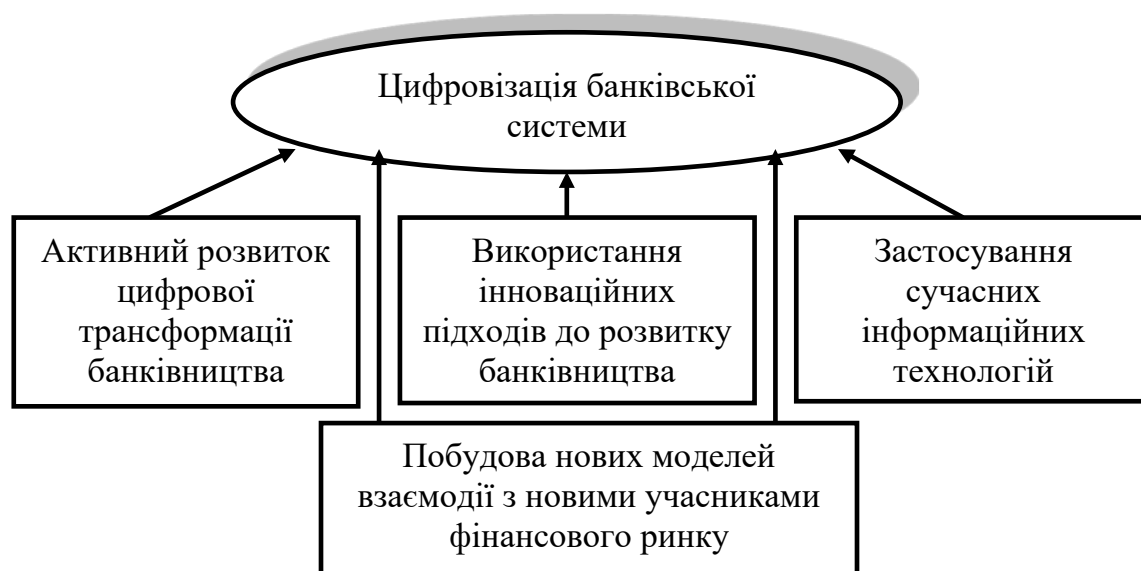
Цифровізація банківської системи

Активний розвиток цифрової трансформації банківництва

Використання інноваційних підходів до розвитку банківництва

Застосування сучасних інформаційних технологій

Побудова нових моделей взаємодії з новими учасниками фінансового ринку